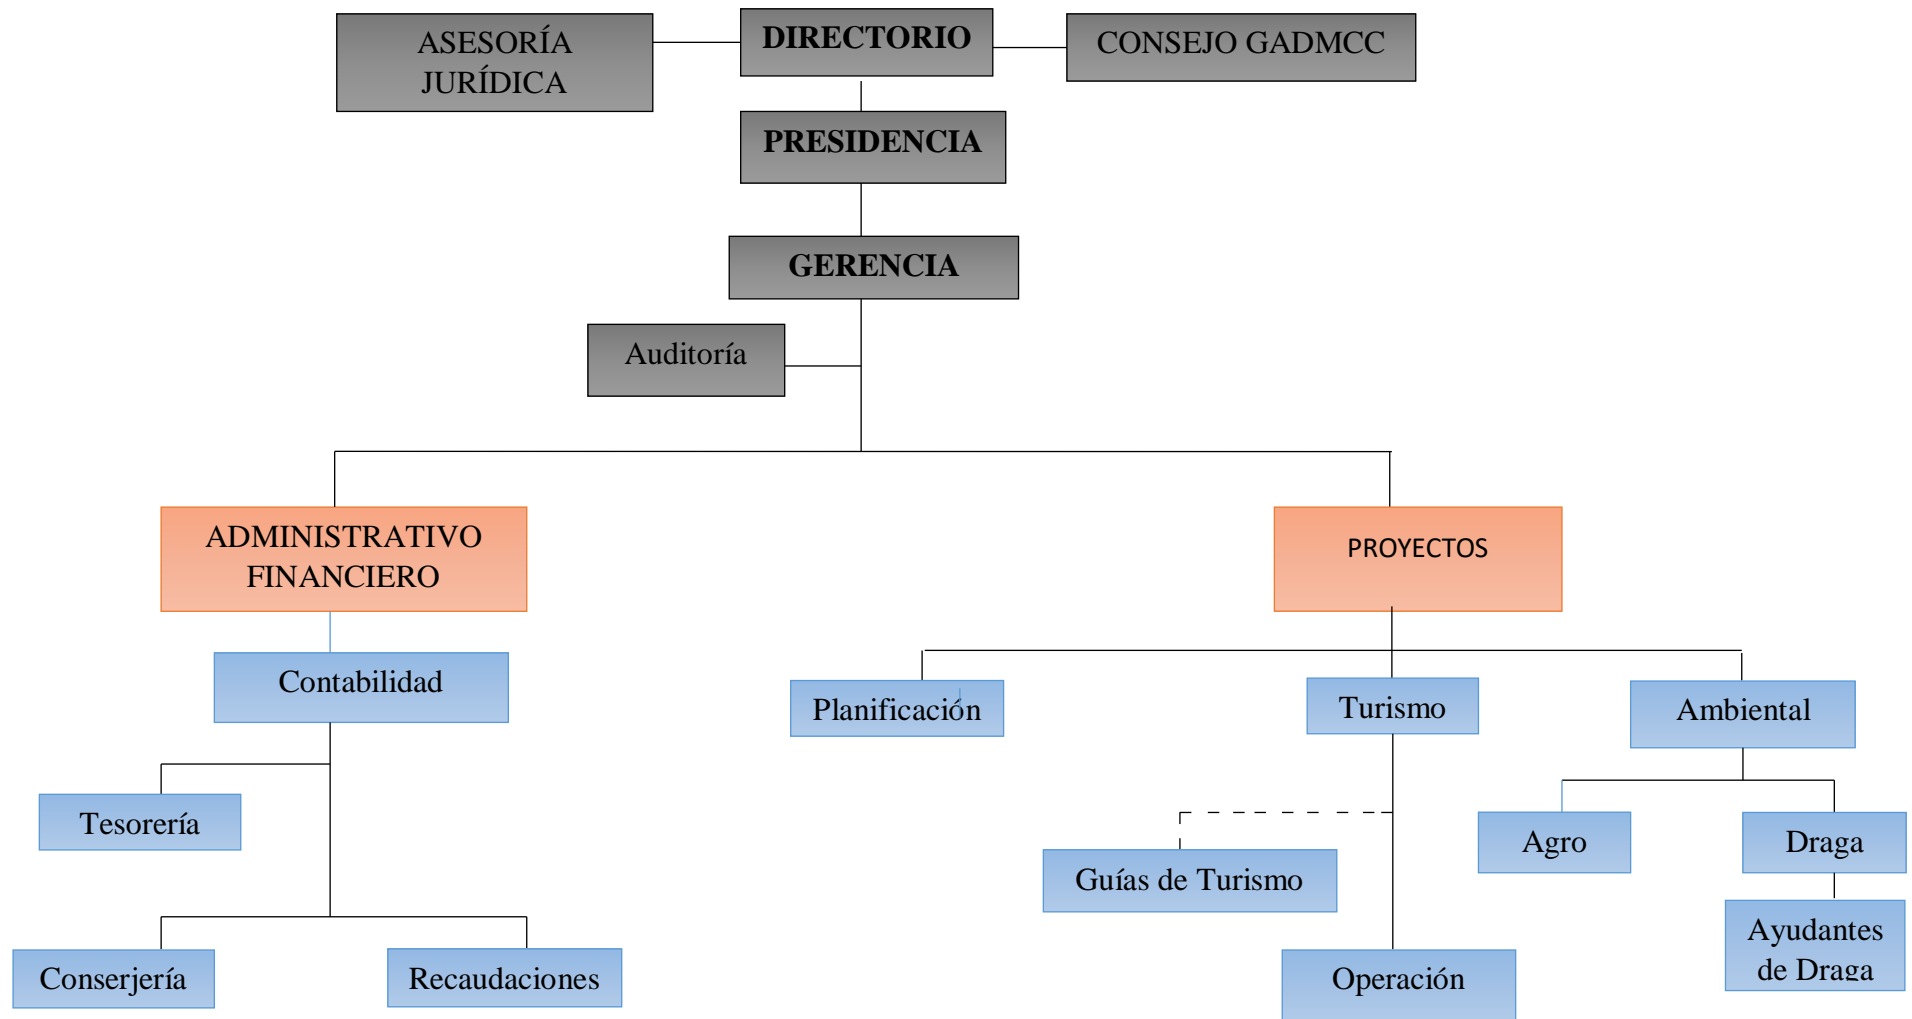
ASESORÍA JURÍDICA

DIRECTORIO

CONSEJO GADMCC

PRESIDENCIA

GERENCIA

Auditoría

ADMINISTRATIVO FINANCIERO

PROYECTOS

Contabilidad

Planificación

Turismo

Ambiental

Tesorería

Guías de Turismo

Agro

Draga

Ayudantes de Draga

Conserjería

Recaudaciones

Operación